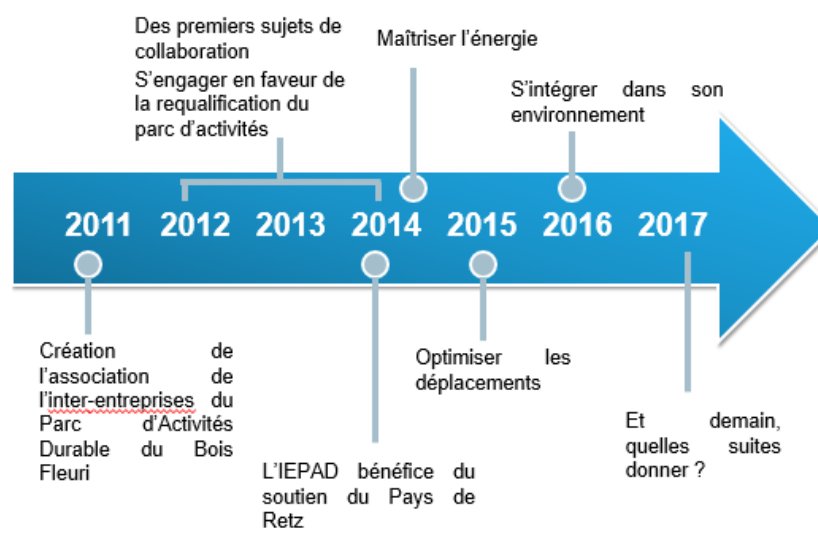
Des premiers sujets de collaboration
S'engager en faveur de la requalification du parc d'activités

Maîtriser l'énergie

S'intégrer dans son environnement

2011 2012 2013 2014 2015 2016 2017

Création de l'association de l'inter-entreprises du Parc d'Activités Durable du Bois Fleuri

L'IEPAD bénéfice du soutien du Pays de Retz

Optimiser les déplacements

Et demain, quelles suites donner ?